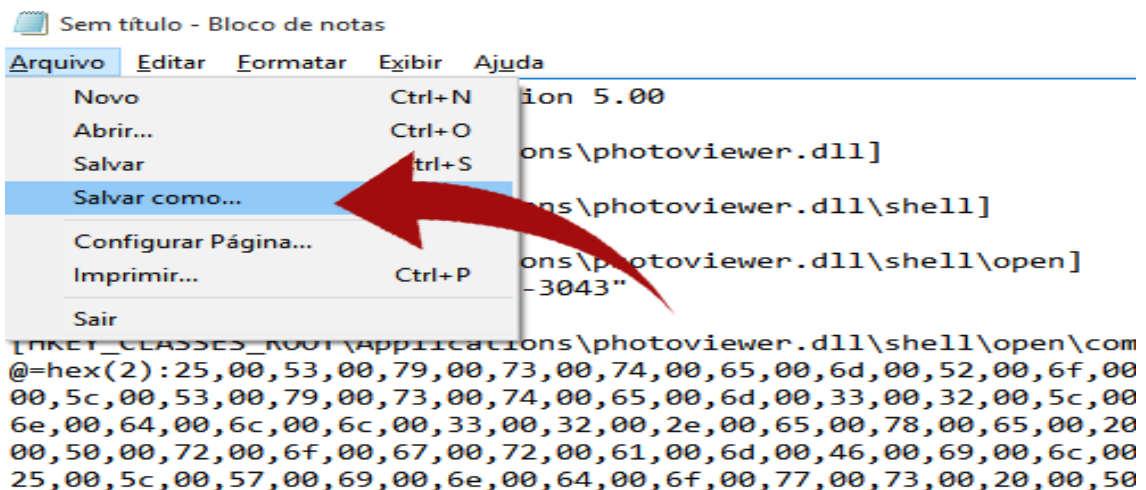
Sem título - Bloco de notas

Arquivo Editar Formatar Exibir Ajuda

Novo Ctrl+N
Abrir... Ctrl+O
Salvar Ctrl+S
Salvar como...
Configurar Página...
Imprimir... Ctrl+P
Sair

ion 5.00

ons\photoviewer.dll]

ons\photoviewer.dll\shell]

ons\photoviewer.dll\shell\open]
-3043"

[HKEY_CLASSES_ROOT\Applications\photoviewer.dll\shell\open\com
@=hex(2):25,00,53,00,79,00,73,00,74,00,65,00,6d,00,52,00,6f,00
00,5c,00,53,00,79,00,73,00,74,00,65,00,6d,00,33,00,32,00,5c,00
6e,00,64,00,6c,00,6c,00,33,00,32,00,2e,00,65,00,78,00,65,00,20
00,50,00,72,00,6f,00,67,00,72,00,61,00,6d,00,46,00,69,00,6c,00
25,00,5c,00,57,00,69,00,6e,00,64,00,6f,00,77,00,73,00,20,00,50